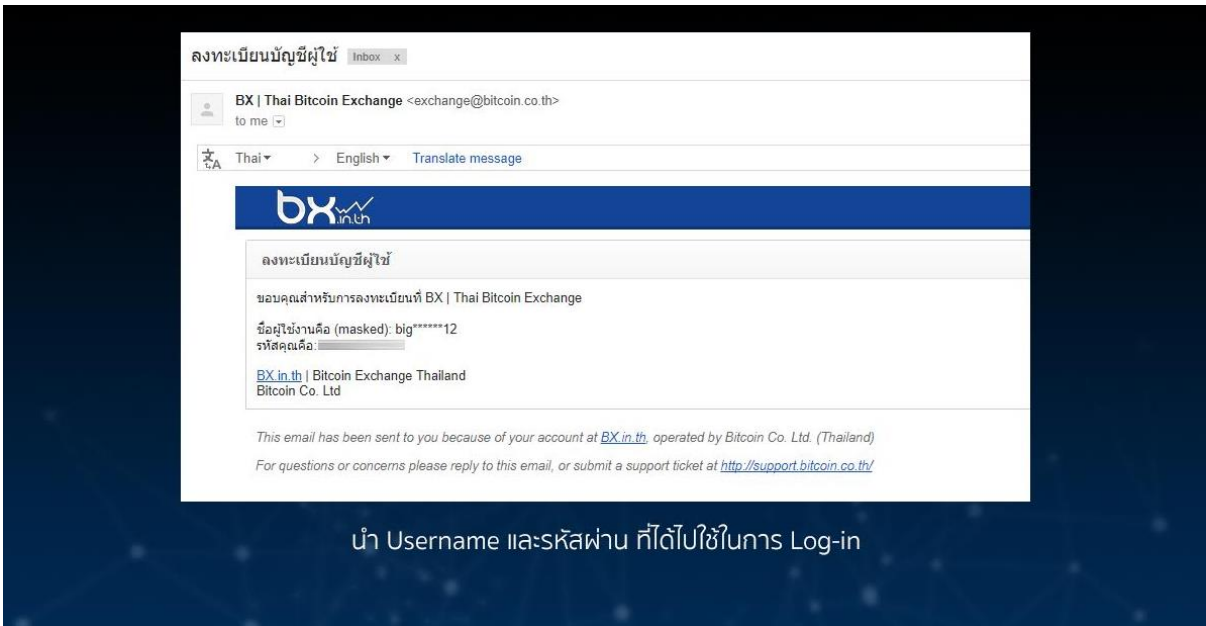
ลงทะเบียนบัญชีผู้ใช้ Inbox x

BX | Thai Bitcoin Exchange <exchange@bitcoin.co.th>
to me

Thai > English Translate message

bx.in.th

ลงทะเบียนบัญชีผู้ใช้

ขอบคุณสำหรับการลงทะเบียนที่ BX | Thai Bitcoin Exchange

ชื่อผู้ใช้งานคือ (masked): big******12
รหัสคุณคือ: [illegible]

BX.in.th | Bitcoin Exchange Thailand
Bitcoin Co. Ltd

This email has been sent to you because of your account at BX.in.th, operated by Bitcoin Co. Ltd. (Thailand)

For questions or concerns please reply to this email, or submit a support ticket at http://support.bitcoin.co.th/

นำ Username และรหัสผ่าน ที่ได้ไปใช้ในการ Log-in